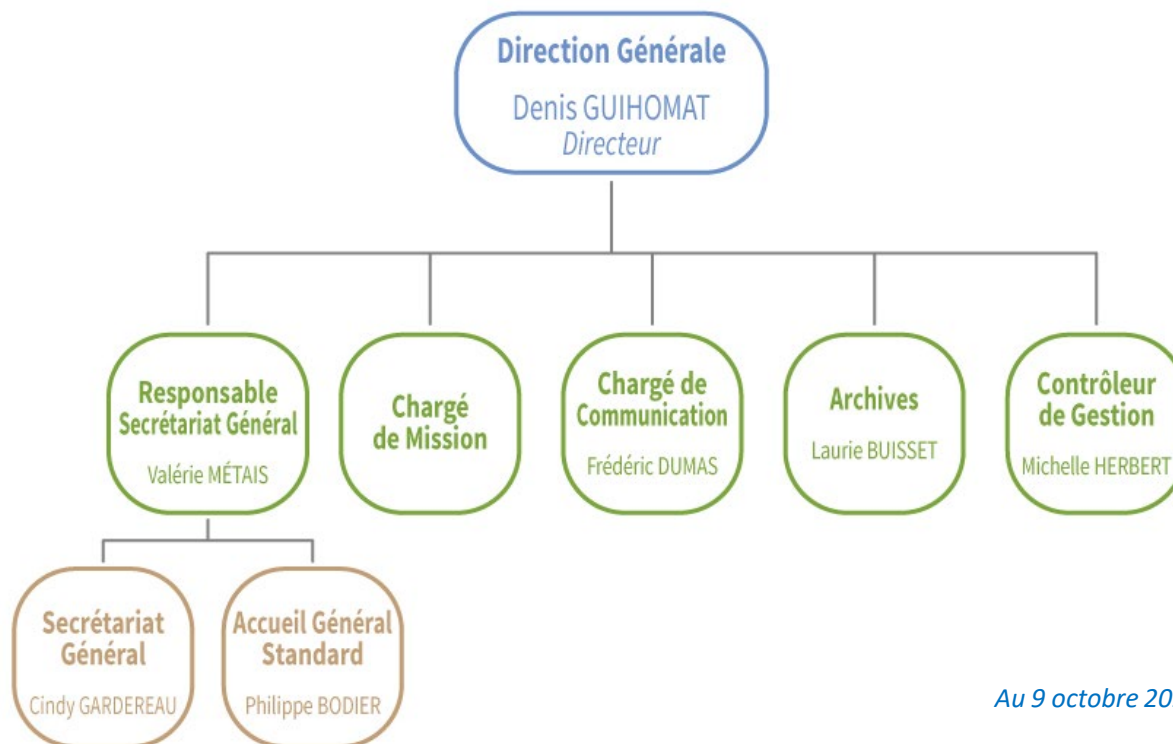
Direction Générale
Denis GUIHOMAT
Directeur

Responsable Secrétariat Général
Valérie MÉTAIS

Chargé de Mission

Chargé de Communication
Frédéric DUMAS

Archives
Laurie BUISSET

Contrôleur de Gestion
Michelle HERBERT

Secrétariat Général
Cindy GARDEREAU

Accueil Général Standard
Philippe BODIER

Au 9 octobre 20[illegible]